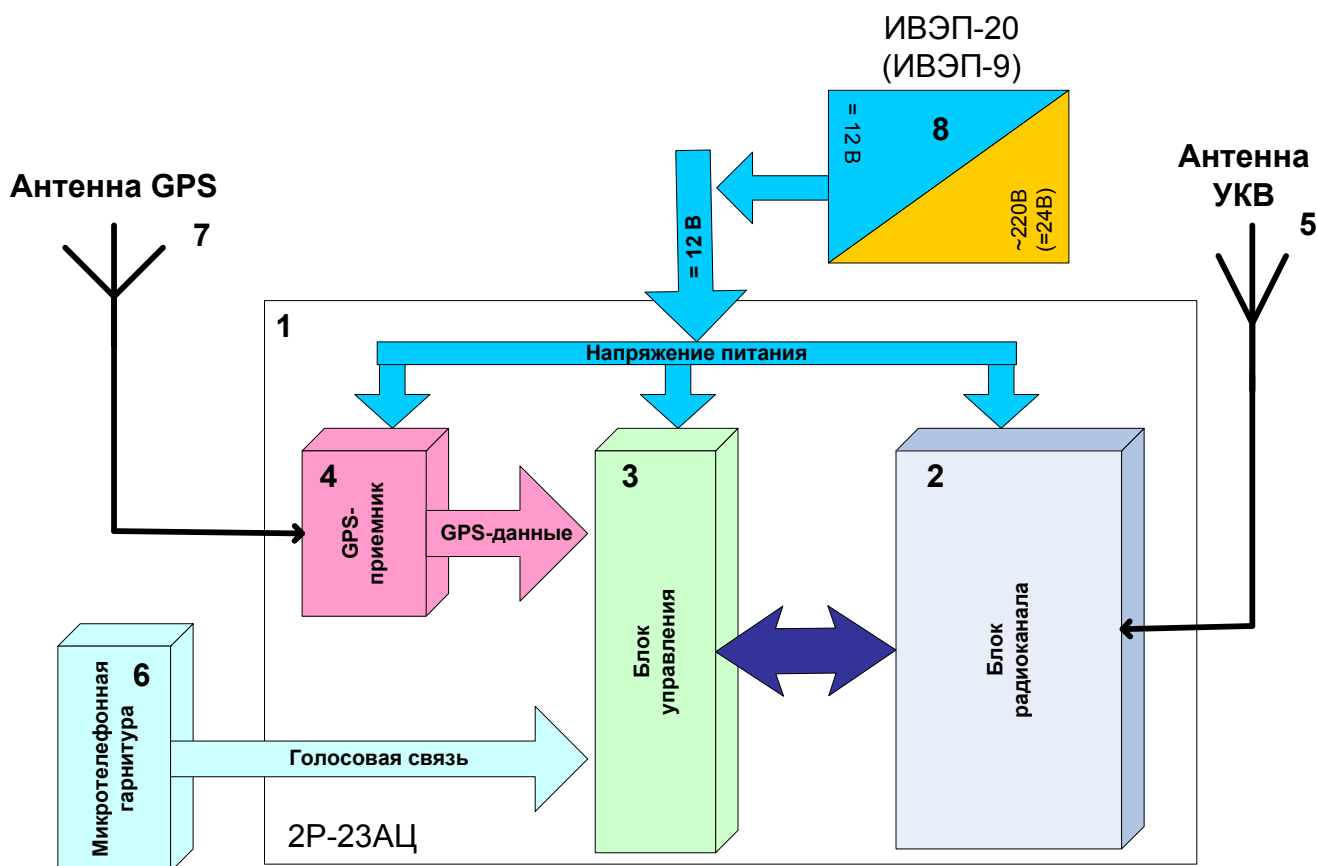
ИВЭП-20
(ИВЭП-9)

= 12 В

8

~220В
(=24В)

Антенна GPS

7

= 12 В

Антенна
УКВ

5

1

Напряжение питания

4

GPS-приемник

GPS-данные

3

Блок управления

2

Блок радиоканала

6

Микротелефонная гарнитура

Голосовая связь

2Р-23АЦ